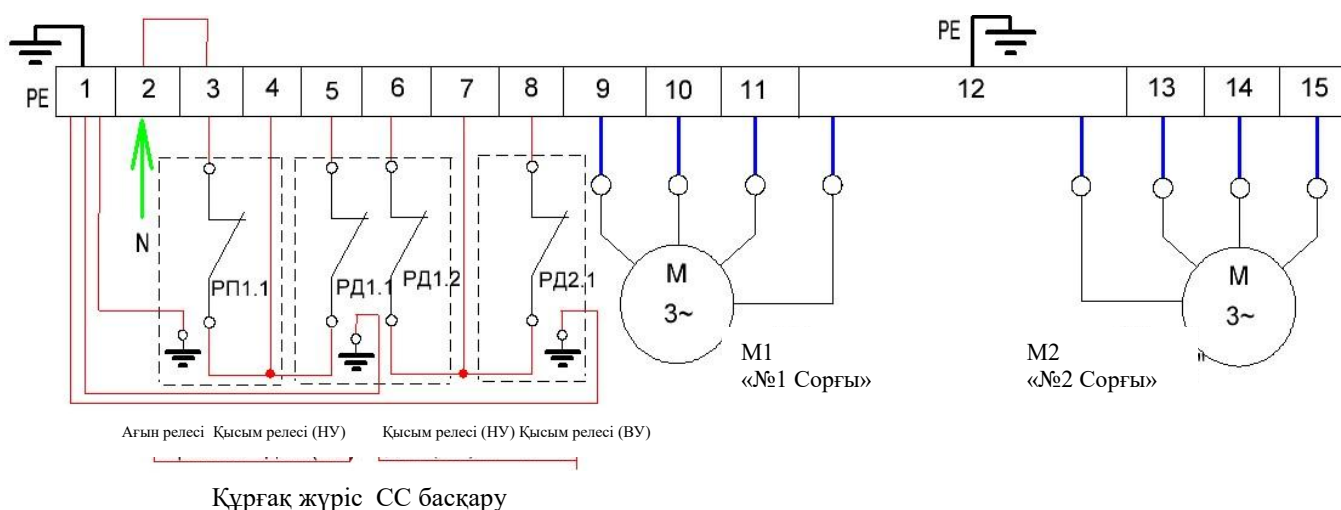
PE

PE

| 1 | 2 | 3 | 4 | 5 | 6 | 7 | 8 | 9 | 10 | 11 | 12 | 13 | 14 | 15 |
|---|---|---|---|---|---|---|---|---|---|---|---|---|---|---|

N

РП1.1

РД1.1

РД1.2

РД2.1

M

3~

M1
«№1 Сорғы»

M

3~

M2
«№2 Сорғы»

Ағын релесі Қысым релесі (НУ) Қысым релесі (НУ) Қысым релесі (ВУ)

Құрғақ жүріс СС басқару